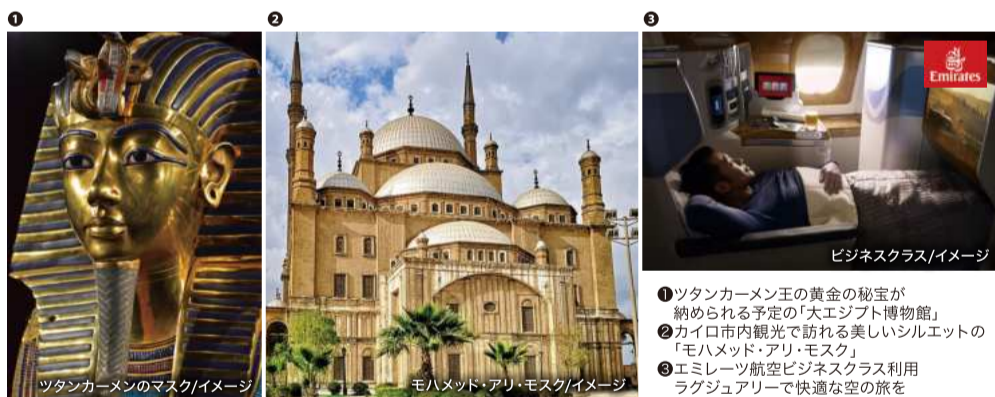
❶

ツタンカーメンのマスク/イメージ

❷

モハメッド・アリ・モスク/イメージ

❸

Emirates

ビジネスクラス/イメージ

❶ツタンカーメン王の黄金の秘宝が納められる予定の「大エジプト博物館」
❷カイロ市内観光で訪れる美しいシルエットの「モハメッド・アリ・モスク」
❸エミレーツ航空ビジネスクラス利用 ラグジュアリーで快適な空の旅を